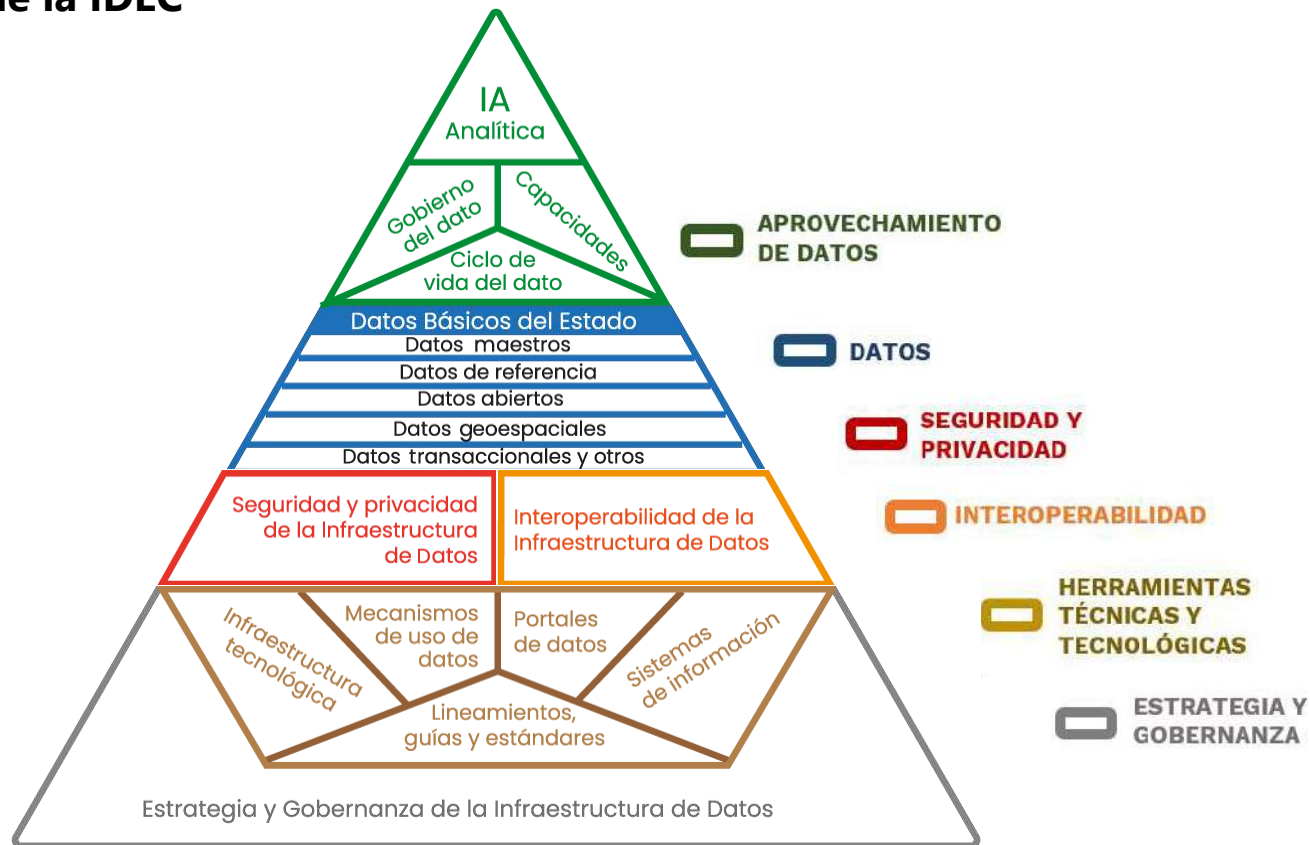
e la IDEC

IA
Analítica

Gobierno del dato

Capacidades

Ciclo de vida del dato

Datos Básicos del Estado
Datos maestros
Datos de referencia
Datos abiertos
Datos geoespaciales
Datos transaccionales y otros

Seguridad y privacidad de la Infraestructura de Datos

Interoperabilidad de la Infraestructura de Datos

Infraestructura tecnológica

Mecanismos de uso de datos

Portales de datos

Sistemas de información

Lineamientos, guías y estándares

Estrategia y Gobernanza de la Infraestructura de Datos

APROVECHAMIENTO DE DATOS

DATOS

SEGURIDAD Y PRIVACIDAD

INTEROPERABILIDAD

HERRAMIENTAS TÉCNICAS Y TECNOLÓGICAS

ESTRATEGIA Y GOBERNANZA